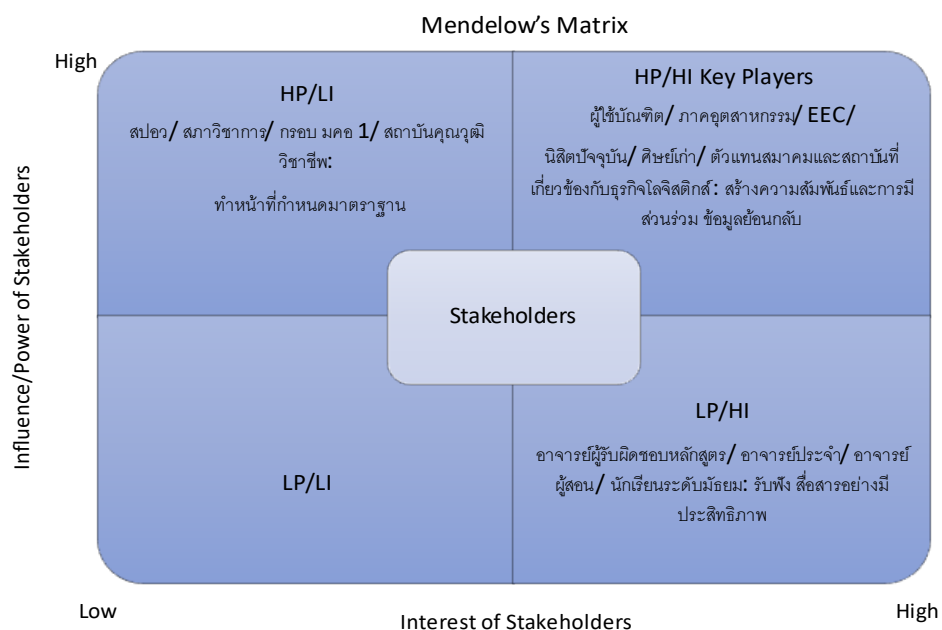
Mendelow's Matrix

High

Influence/Power of Stakeholders

HP/LI

สปอว/ สภาวิชาการ/ กรอบ มคอ 1/ สถาบันคุณวุฒิวิชาชีพ:

ทำหน้าที่กำหนดมาตราฐาน

HP/HI Key Players

ผู้ใช้บัณฑิต/ ภาคอุตสาหกรรม/ EEC/

นิสิตปัจจุบัน/ ศิษย์เก่า/ ตัวแทนสมาคมและสถาบันที่เกี่ยวข้องกับธุรกิจโลจิสติกส์: สร้างความสัมพันธ์และการมีส่วนร่วม ข้อมูลย้อนกลับ

Stakeholders

LP/LI

LP/HI

อาจารย์ผู้รับผิดชอบหลักสูตร/ อาจารย์ประจำ/ อาจารย์ผู้สอน/ นักเรียนระดับมัธยม: รับฟัง สื่อสารอย่างมีประสิทธิภาพ

Low

Interest of Stakeholders

High